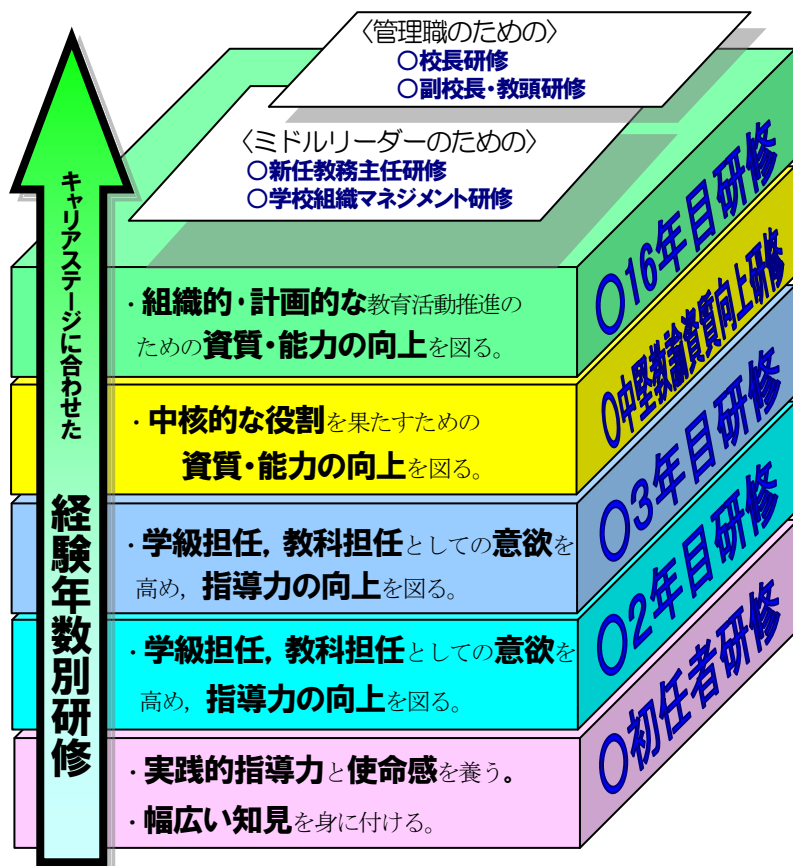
〈管理職のための〉
○校長研修
○副校長・教頭研修

〈ミドルリーダーのための〉
○新任教務主任研修
○学校組織マネジメント研修

キャリアステージに合わせた

経験年数別研修

・組織的・計画的な教育活動推進のための資質・能力の向上を図る。

○16年目研修

・中核的な役割を果たすための資質・能力の向上を図る。

○中堅教諭資質向上研修

・学級担任，教科担任としての意欲を高め，指導力の向上を図る。

○3年目研修

・学級担任，教科担任としての意欲を高め，指導力の向上を図る。

○2年目研修

・実践的指導力と使命感を養う。
・幅広い知見を身に付ける。

○初任者研修